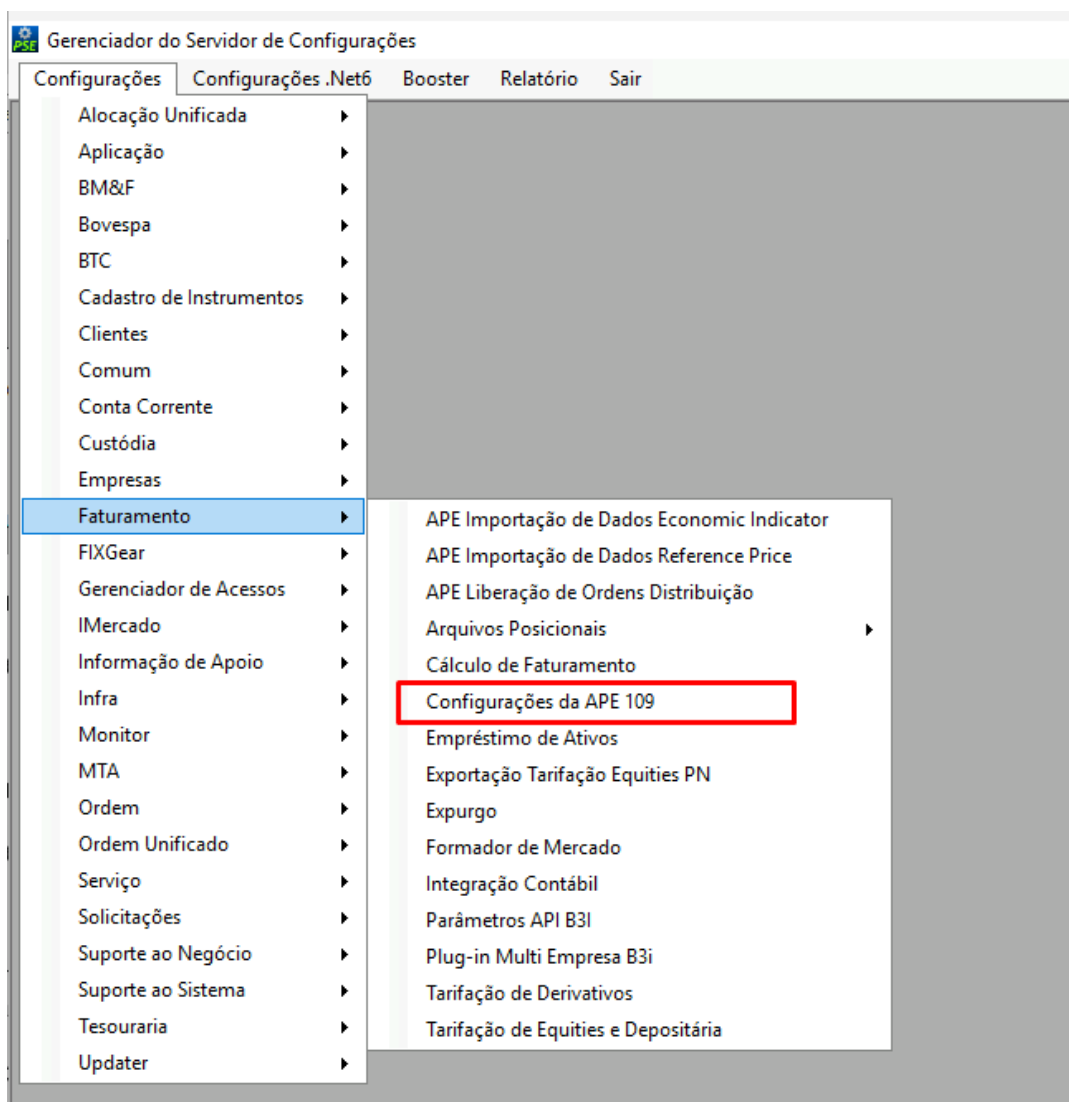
PSE Gerenciador do Servidor de Configurações

Configurações Configurações .Net6 Booster Relatório Sair

Alocação Unificada
Aplicação
BM&F
Bovespa
BTC
Cadastro de Instrumentos
Clientes
Comum
Conta Corrente
Custódia
Empresas
Faturamento
FIXGear
Gerenciador de Acessos
IMercado
Informação de Apoio
Infra
Monitor
MTA
Ordem
Ordem Unificado
Serviço
Solicitações
Suporte ao Negócio
Suporte ao Sistema
Tesouraria
Updater

APE Importação de Dados Economic Indicator
APE Importação de Dados Reference Price
APE Liberação de Ordens Distribuição
Arquivos Posicionais
Cálculo de Faturamento
Configurações da APE 109
Empréstimo de Ativos
Exportação Tarifação Equities PN
Expurgo
Formador de Mercado
Integração Contábil
Parâmetros API B3I
Plug-in Multi Empresa B3i
Tarifação de Derivativos
Tarifação de Equities e Depositária